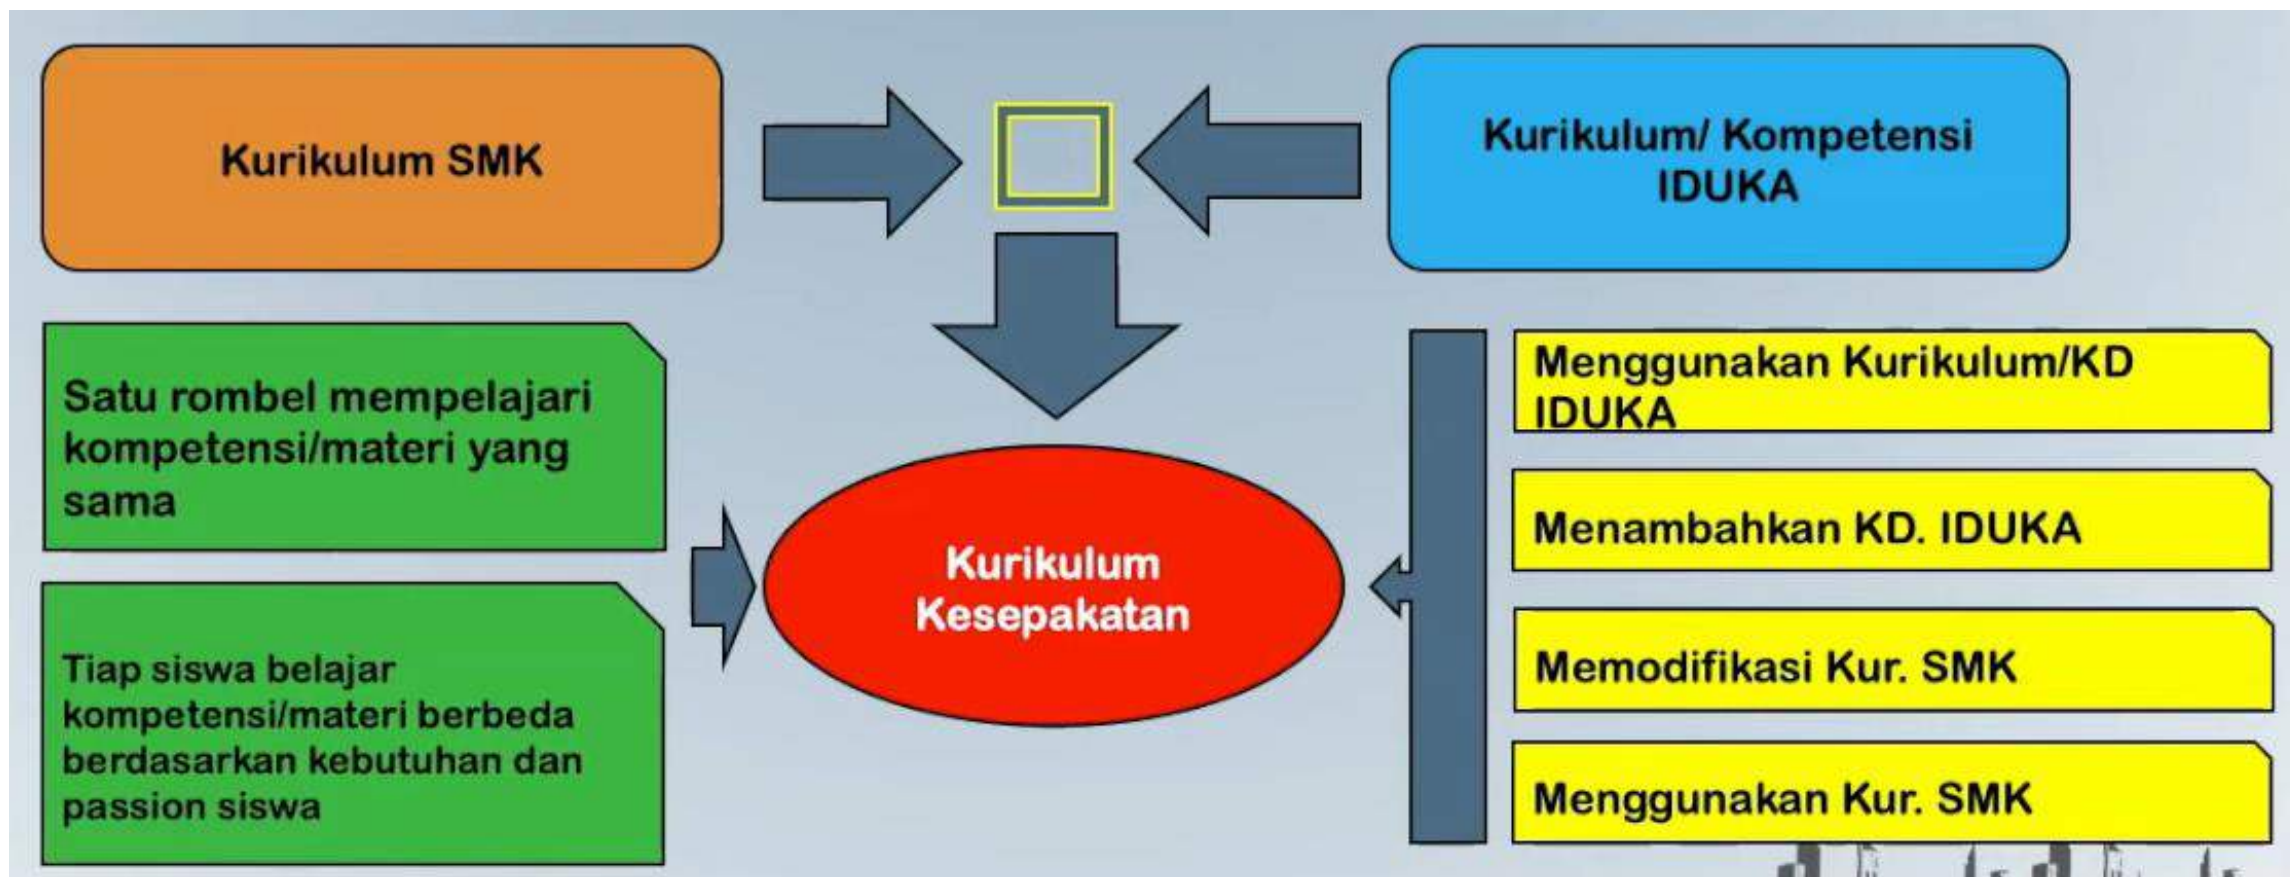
Kurikulum SMK

Kurikulum/ Kompetensi IDUKA

Satu rombel mempelajari kompetensi/materi yang sama

Tiap siswa belajar kompetensi/materi berbeda berdasarkan kebutuhan dan passion siswa

Kurikulum Kesepakatan

Menggunakan Kurikulum/KD IDUKA

Menambahkan KD. IDUKA

Memodifikasi Kur. SMK

Menggunakan Kur. SMK